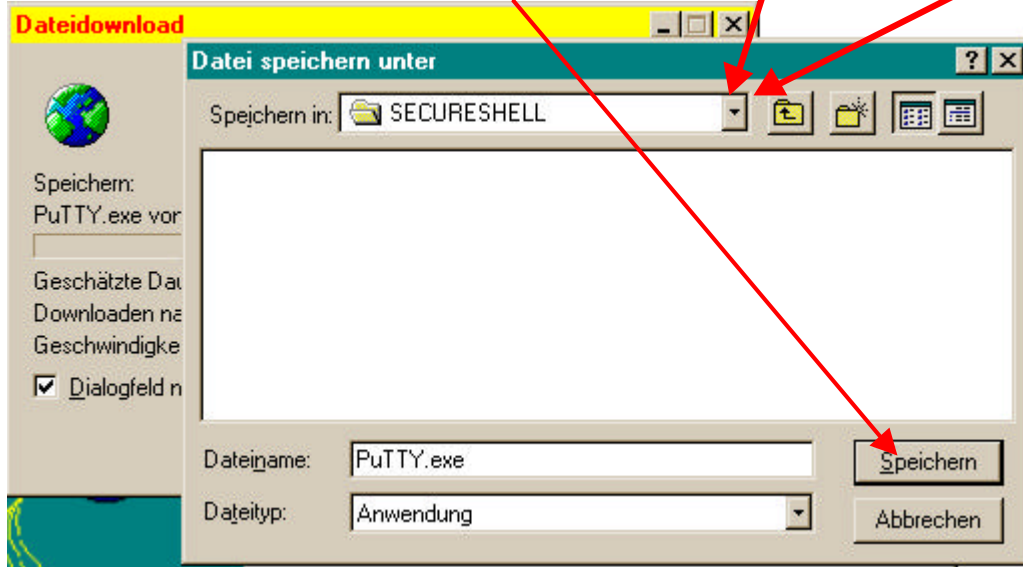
Dateidownload

Datei speichern unter

Speichern in: SECURESHELL

Speichern:
PuTTY.exe vor

Geschätzte Dau
Downloaden na
Geschwindigke

Dialogfeld n

Dateiname: PuTTY.exe

Dateityp: Anwendung

Speichern

Abbrechen